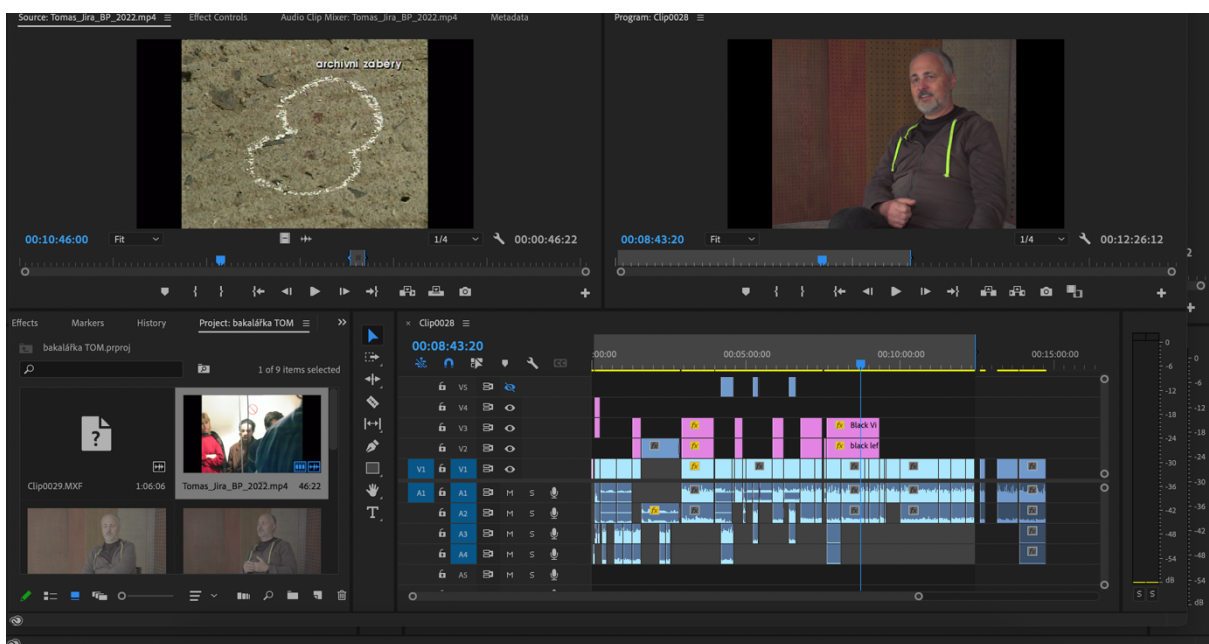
Source: Tomas_Jira_BP_2022.mp4 ≡ Effect Controls Audio Clip Mixer: Tomas_Jira_BP_2022.mp4 Metadata

archivní záběry

00:10:46:00 Fit 1/4 00:00:46:22

Program: Clip0028 ≡

00:08:43:20 Fit 1/4 00:12:26:12

Effects Markers History Project: bakalářka TOM ≡ »

bakalářka TOM.prproj

1 of 9 items selected

Clip0029.MXF 1:06:06

Tomas_Jira_BP_2022.mp4 46:22

× Clip0028 ≡

00:08:43:20

:00:00 00:05:00:00 00:10:00:00 00:15:00:00

V5
V4
V3
V2
V1 V1
A1 A1 M S
A2 M S
A3 M S
A4 M S
A5 M S

Black Vi
black lef

0
-6
-12
-18
-24
-30
-36
-42
-48
-54
dB

S S